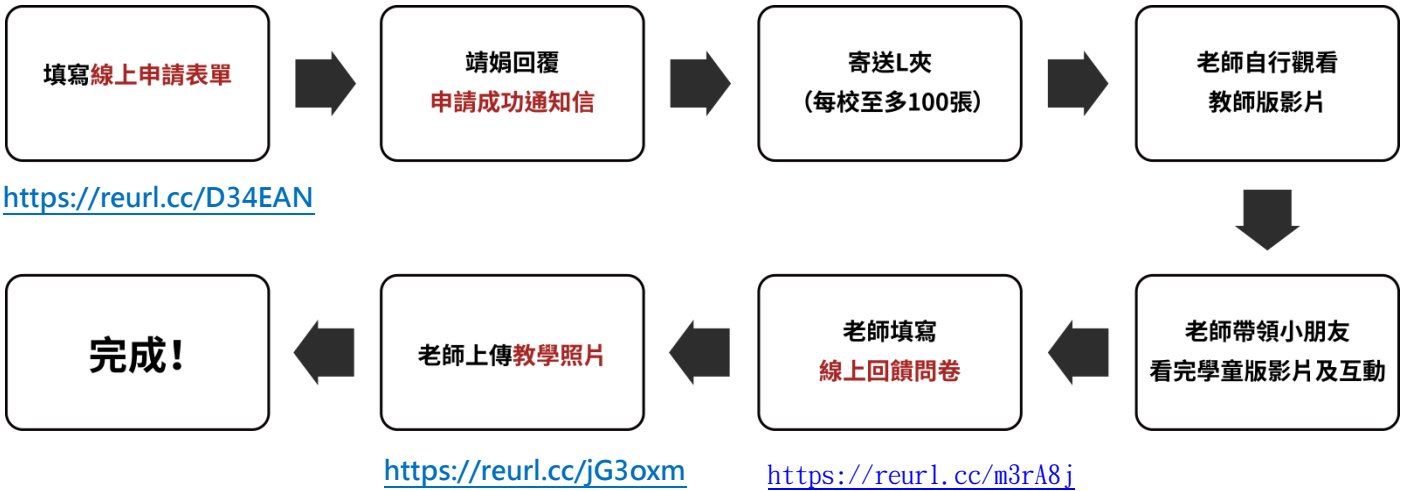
填寫線上申請表單

https://reurl.cc/D34EAN

靖娟回覆
申請成功通知信

寄送L夾
（每校至多100張）

老師自行觀看
教師版影片

老師帶領小朋友
看完學童版影片及互動

老師填寫
線上回饋問卷

https://reurl.cc/m3rA8j

老師上傳教學照片

https://reurl.cc/jG3oxm

完成！